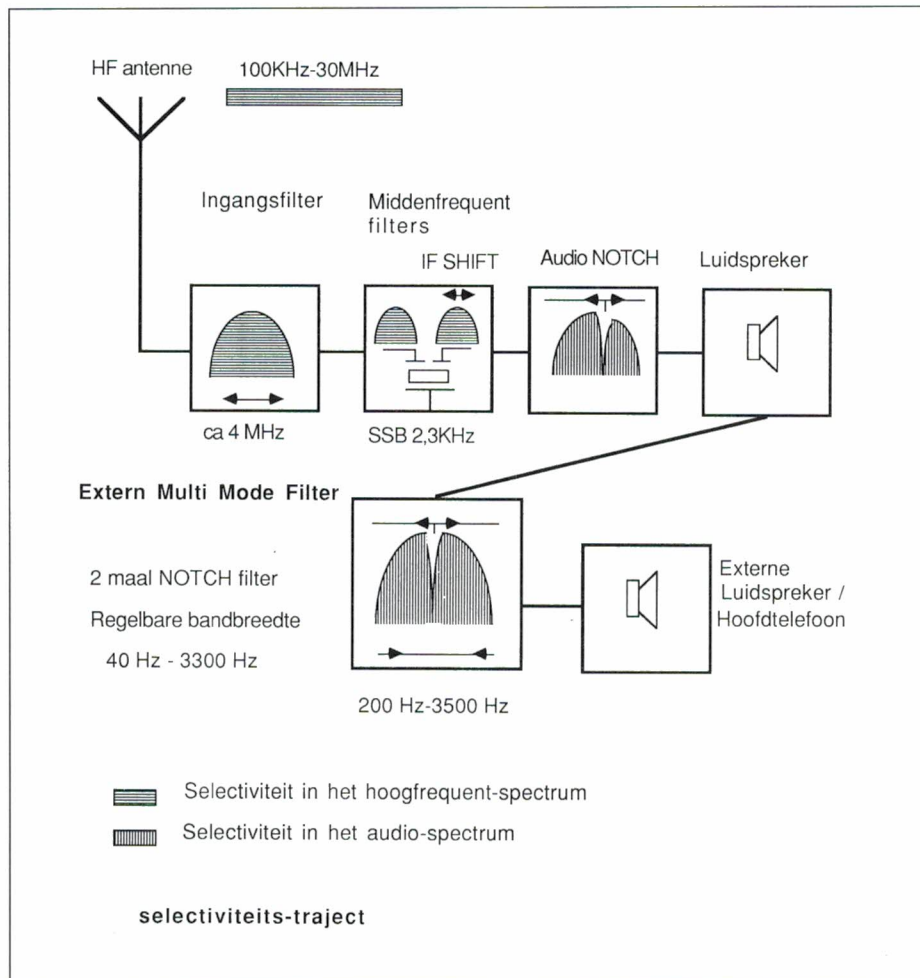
HF antenne

100KHz-30MHz

Ingangsfilter

Middenfrequent filters

IF SHIFT

Audio NOTCH

Luidspreker

ca 4 MHz

SSB 2,3KHz

Extern Multi Mode Filter

2 maal NOTCH filter

Regelbare bandbreedte

40 Hz - 3300 Hz

Externe Luidspreker / Hoofdtelefoon

200 Hz-3500 Hz

Selectiviteit in het hoogfrequent-spectrum

Selectiviteit in het audio-spectrum

selectiviteits-traject